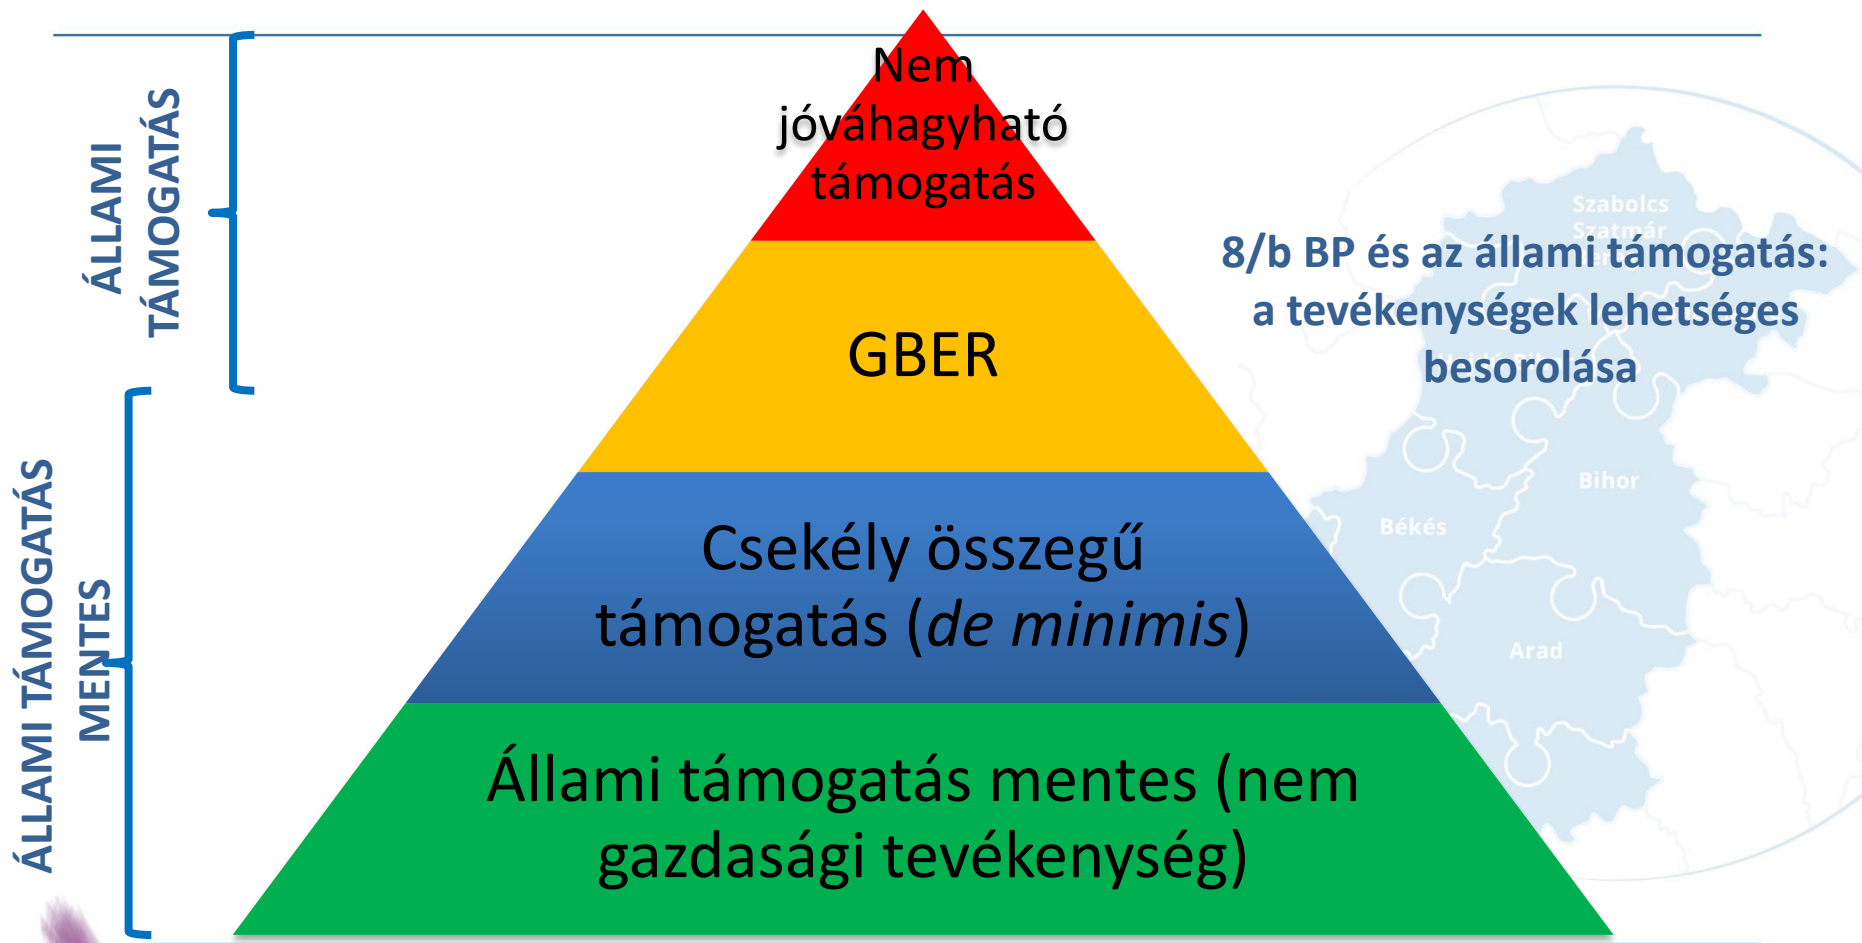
ÁLLAMI TÁMOGATÁS

ÁLLAMI TÁMOGATÁS MENTES

Nem jóváhagyható támogatás

GBER

Csekély összegű támogatás (*de minimis*)

Állami támogatás mentes (nem gazdasági tevékenység)

8/b BP és az állami támogatás: a tevékenységek lehetséges besorolása

Szabolcs Szatmár

Bihor

Békés

Arad